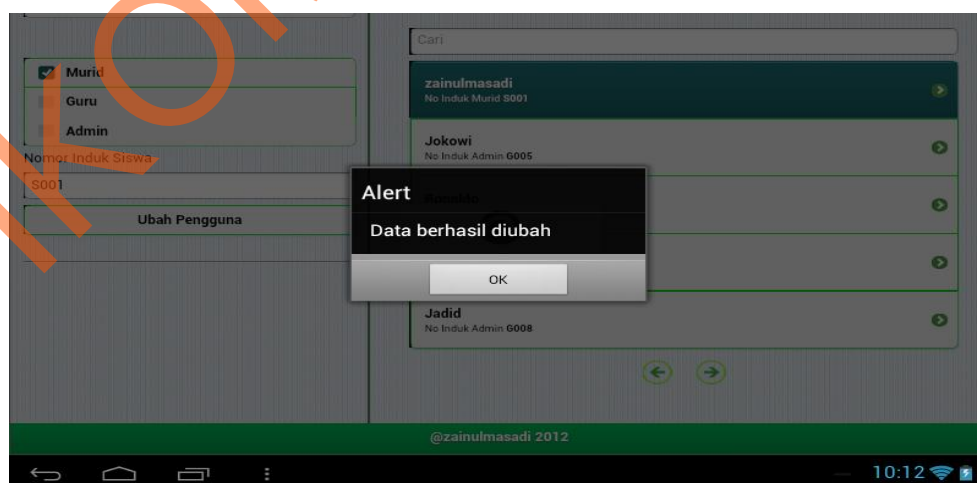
Murid
Guru
Admin
Nomor Induk Siswa
S001
Ubah Pengguna

Cari
zainulmasadi
No Induk Murid S001
Jokowi
No Induk Admin G005
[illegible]
Jadid
No Induk Admin G008

Alert
Data berhasil diubah
OK

@zainulmasadi 2012

10:12